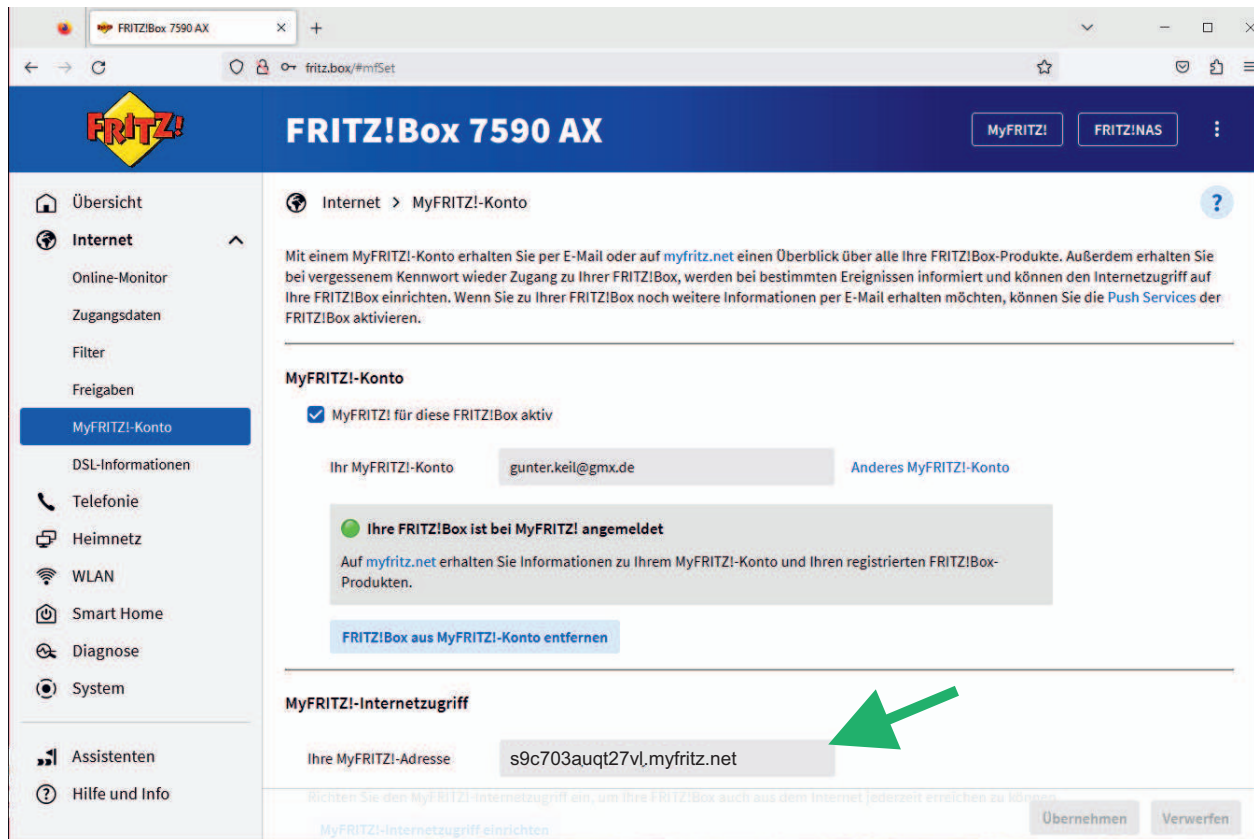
FRITZ!Box 7590 AX

fritz.box/#mfSet

FRITZ!

FRITZ!Box 7590 AX

MyFRITZ!

FRITZ!NAS

Übersicht

Internet

Online-Monitor

Zugangsdaten

Filter

Freigaben

MyFRITZ!-Konto

DSL-Informationen

Telefonie

Heimnetz

WLAN

Smart Home

Diagnose

System

Assistenten

Hilfe und Info

Internet > MyFRITZ!-Konto

?

Mit einem MyFRITZ!-Konto erhalten Sie per E-Mail oder auf myfritz.net einen Überblick über alle Ihre FRITZ!Box-Produkte. Außerdem erhalten Sie bei vergessenem Kennwort wieder Zugang zu Ihrer FRITZ!Box, werden bei bestimmten Ereignissen informiert und können den Internetzugriff auf Ihre FRITZ!Box einrichten. Wenn Sie zu Ihrer FRITZ!Box noch weitere Informationen per E-Mail erhalten möchten, können Sie die Push Services der FRITZ!Box aktivieren.

MyFRITZ!-Konto

MyFRITZ! für diese FRITZ!Box aktiv

Ihr MyFRITZ!-Konto

gunter.keil@gmx.de

Anderes MyFRITZ!-Konto

Ihre FRITZ!Box ist bei MyFRITZ! angemeldet

Auf myfritz.net erhalten Sie Informationen zu Ihrem MyFRITZ!-Konto und Ihren registrierten FRITZ!Box-Produkten.

FRITZ!Box aus MyFRITZ!-Konto entfernen

MyFRITZ!-Internetzugriff

Ihre MyFRITZ!-Adresse

s9c703auqt27vl.myfritz.net

Richten Sie den MyFRITZ!-Internetzugriff ein, um Ihre FRITZ!Box auch aus dem Internet jederzeit erreichen zu können.

MyFRITZ!-Internetzugriff einrichten

Übernehmen

Verwerfen